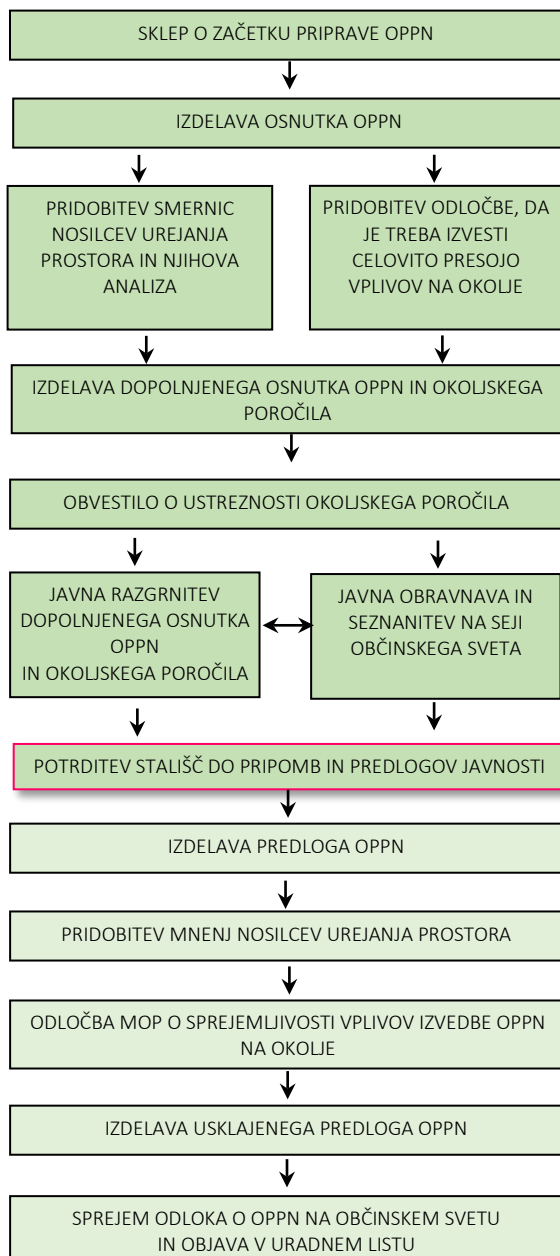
SKLEP O ZAČETKU PRIPRAVE OPPN

IZDELAVA OSNUTKA OPPN

PRIDOBITEV SMERNIC NOSILCEV UREJANJA PROSTORA IN NJIHOVA ANALIZA

PRIDOBITEV ODLOČBE, DA JE TREBA IZVESTI CELOVITO PRESOJO VPLIVOV NA OKOLJE

IZDELAVA DOPOLNJENEGA OSNUTKA OPPN IN OKOLJSKEGA POROČILA

OBVESTILO O USTREZNOSTI OKOLJSKEGA POROČILA

JAVNA RAZGRNITEV DOPOLNJENEGA OSNUTKA OPPN IN OKOLJSKEGA POROČILA

JAVNA OBRAVNAVA IN SEZNANITEV NA SEJI OBČINSKEGA SVETA

POTRDITEV STALIŠČ DO PRIPOMB IN PREDLOGOV JAVNOSTI

IZDELAVA PREDLOGA OPPN

PRIDOBITEV MNENJ NOSILCEV UREJANJA PROSTORA

ODLOČBA MOP O SPREJEMLJIVOSTI VPLIVOV IZVEDBE OPPN NA OKOLJE

IZDELAVA USKLAJENEGA PREDLOGA OPPN

SPREJEM ODLOKA O OPPN NA OBČINSKEM SVETU IN OBJAVA V URADNEM LISTU